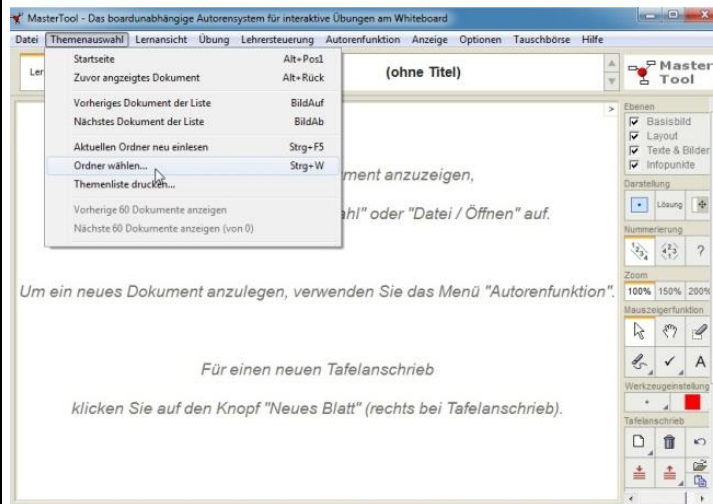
MasterTool - Das boardunabhängige Autorensystem für interaktive Übungen am Whiteboard

Datei | Themenauswahl | Lernansicht | Übung | Lehrersteuerung | Autorenfunktion | Anzeige | Optionen | Tauschbörse | Hilfe

| Startseite | Alt+Pos1 |
|---|---|
| Zuvor angezeigtes Dokument | Alt+Rück |
| Vorheriges Dokument der Liste | BildAuf |
| Nächstes Dokument der Liste | BildAb |
| Aktuellen Ordner neu einlesen | Strg+F5 |
| Ordner wählen... | Strg+W |
| Themenliste drucken... | |
| Vorherige 60 Dokumente anzeigen | |
| Nächste 60 Dokumente anzeigen (von 0) | |

Ler

(ohne Titel)

Master Tool

ment anzuzeigen,

ahl" oder "Datei / Öffnen" auf.

Um ein neues Dokument anzulegen, verwenden Sie das Menü "Autorenfunktion".

Für einen neuen Tafelanschrieb

klicken Sie auf den Knopf "Neues Blatt" (rechts bei Tafelanschrieb).

Ebenen
Basisbild
Layout
Texte & Bilder
Infopunkte
Darstellung
Lösung
Nummerierung
?
Zoom
100% 150% 200%
Mauszeigerfunktion
A
Werkzeugeinstellung
Tafelanschrieb